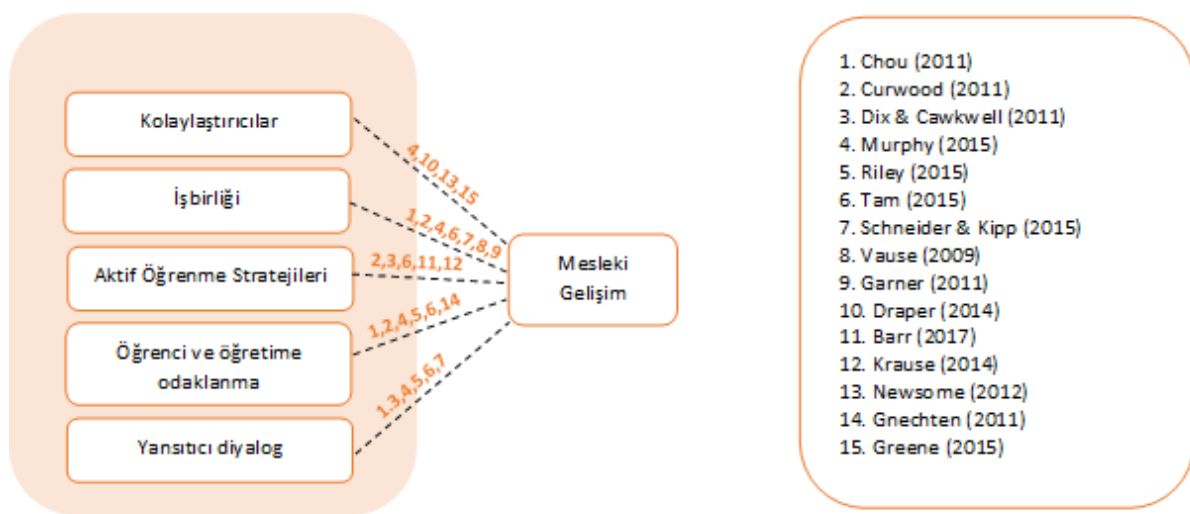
Kolaylaştırıcılar

İşbirliği

Aktif Öğrenme Stratejileri

Öğrenci ve öğretime odaklanma

Yansıtıcı diyalog

4,10,13,15

1,2,4,6,7,8,9

2,3,6,11,12

1,2,4,5,6,14

1,3,4,5,6,7

Mesleki Gelişim

1. Chou (2011)
2. Curwood (2011)
3. Dix & Cawkwell (2011)
4. Murphy (2015)
5. Riley (2015)
6. Tam (2015)
7. Schneider & Kipp (2015)
8. Vause (2009)
9. Garner (2011)
10. Draper (2014)
11. Barr (2017)
12. Krause (2014)
13. Newsome (2012)
14. Gnechten (2011)
15. Greene (2015)